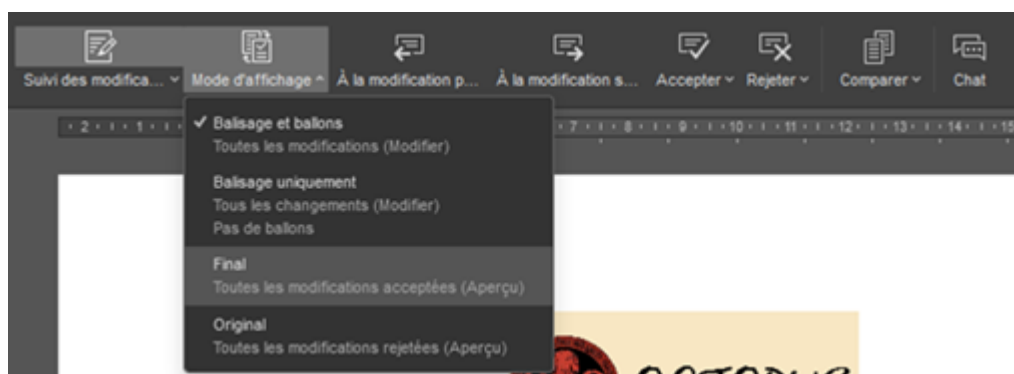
Suivi des modifica... ˅ Mode d'affichage ˄ À la modification p... À la modification s... Accepter ˅ Rejeter ˅ Comparer ˅ Chat

· 2 · · · 1 · · · 7 · · · 8 · · · 9 · · · 10 · · · 11 · · · 12 · · · 13 · · · 14 · · · 15

✓ Balisage et ballons
Toutes les modifications (Modifier)

Balisage uniquement
Tous les changements (Modifier)
Pas de ballons

Final
Toutes les modifications acceptées (Aperçu)

Original
Toutes les modifications rejetées (Aperçu)

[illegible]